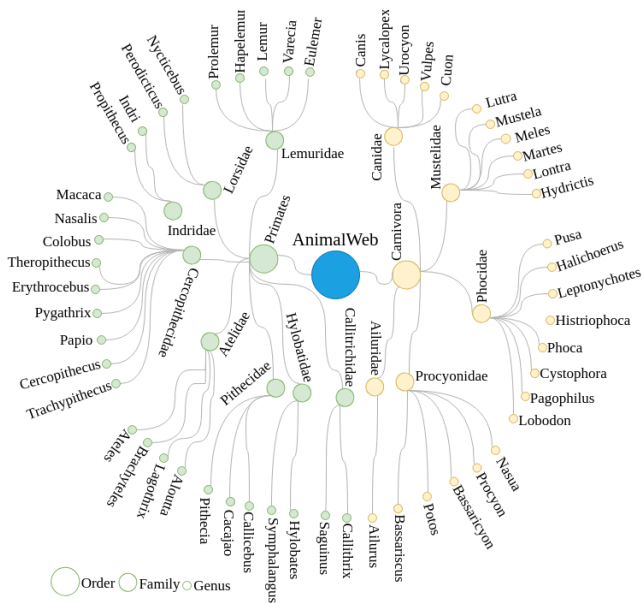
AnimalWeb

Primates
Carnivora

Lemuridae
Prolemur
Hapalemur
Lemur
Varecia
Eulemer

Lorsidae
Nycticebus
Perodicticus

Indridae
Indri
Propithecus

Cercopithecidae
Macaca
Nasalis
Colobus
Theropithecus
Erythrocebus
Pygathrix
Papio
Cercopithecus
Trachypithecus

Atelidae
Ateles
Brachyteles
Lagothrix
Alouatta

Pithecidae
Pithecia
Cacajao
Callicebus

Hylobatidae
Symphalangus
Hylobates

Callitrichidae
Saguinus
Callithrix

Canidae
Canis
Lycalopex
Urocyon
Vulpes
Cuon

Mustelidae
Lutra
Mustela
Meles
Martes
Lontra
Hydrictis

Phocidae
Pusa
Halichoerus
Leptonychotes
Histriophoca
Phoca
Cystophora
Pagophilus
Lobodon

Ailuridae
Ailurus

Procyonidae
Bassariscus
Potos
Bassaricyon
Procyon
Nasua

Order
Family
Genus